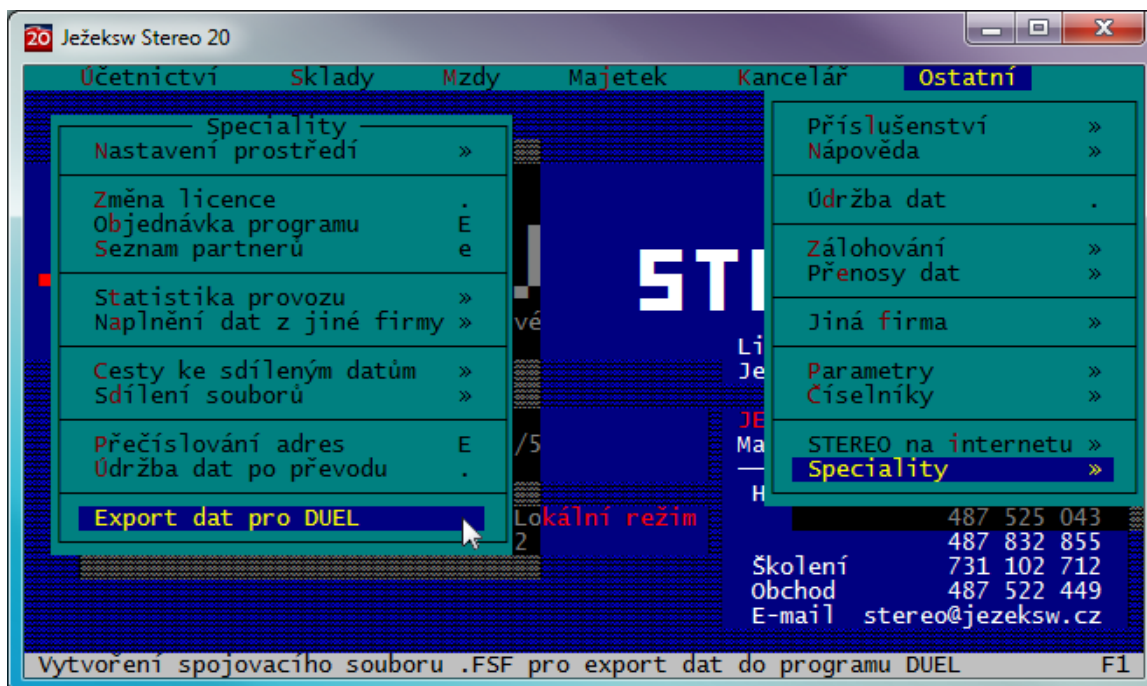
20 Ježeksw Stereo 20

Účetnictví Sklady Mzdy Majetek Kancelář Ostatní

Speciality
Nastavení prostředí »

Změna licence .
Objednávka programu E
Seznam partnerů e

Statistika provozu »
Naplnění dat z jiné firmy »

Cesty ke sdíleným datům »
Sdílení souborů »

Přečíslování adres E
Údržba dat po převodu .

Export dat pro DUEL

Příslušenství »
Nápověda »

Údržba dat .

Zálohování »
Přenosy dat »

Jiná firma »

Parametry »
Číselníky »

STEREO na internetu »
Speciality »

STI

vé

Li
Je

JE
Ma

H

/5

Lokální režim
2

487 525 043
487 832 855
Školení 731 102 712
Obchod 487 522 449
E-mail stereo@jezeksw.cz

Vytvoření spojovacího souboru .FSF pro export dat do programu DUEL F1